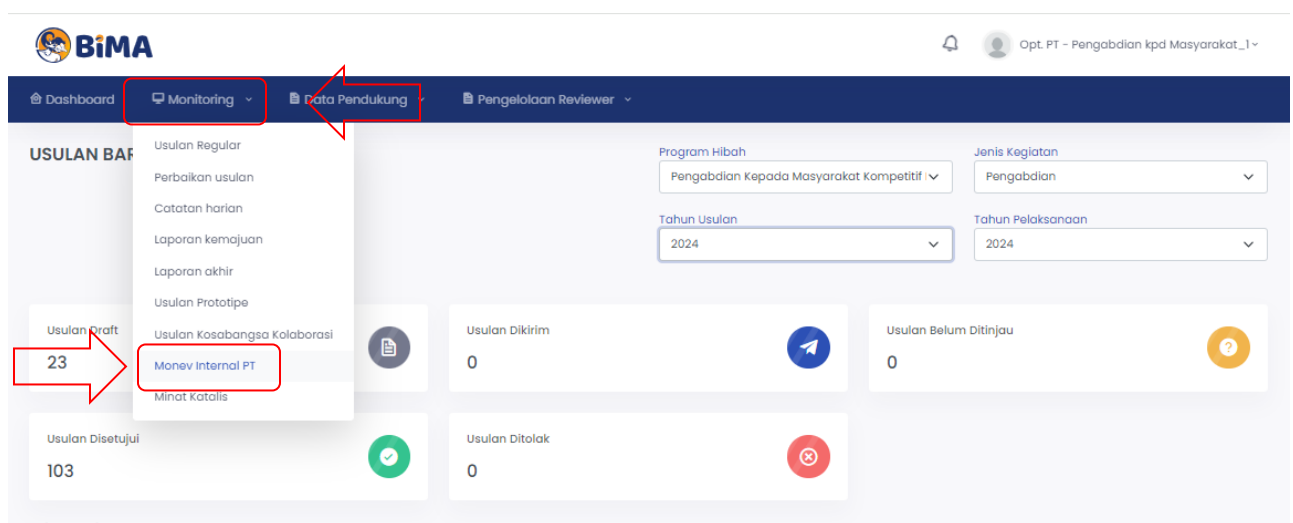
BiMA

Opt. PT - Pengabdian kpd Masyarakat_1

Dashboard
Monitoring
Data Pendukung
Pengelolaan Reviewer

Usulan Regular
Perbaikan usulan
Catatan harian
Laporan kemajuan
Laporan akhir
Usulan Prototipe
Usulan Kosabangsa Kolaborasi
Monev Internal PT
Minat Katalis

USULAN BAR

Program Hibah
Pengabdian Kepada Masyarakat Kompetitif
Jenis Kegiatan
Pengabdian
Tahun Usulan
2024
Tahun Pelaksanaan
2024

Usulan Draft
23

Usulan Dikirim
0

Usulan Belum Ditinjau
0

Usulan Disetujui
103

Usulan Ditolak
0